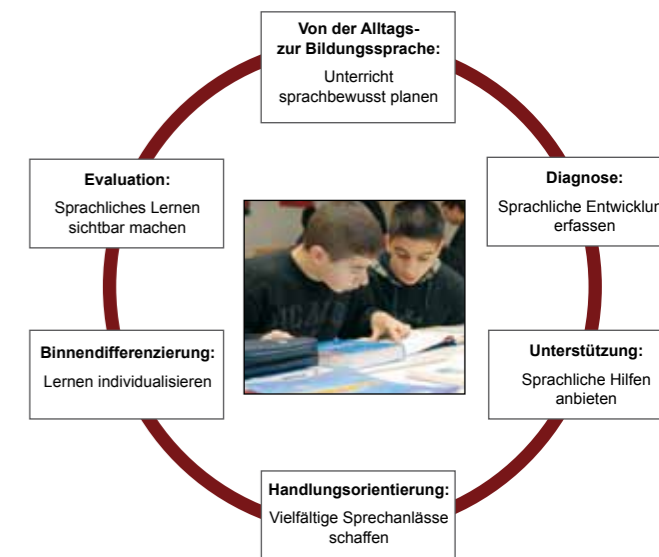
**Von der Alltags-zur Bildungssprache:**
Unterricht sprachbewusst planen

**Diagnose:**
Sprachliche Entwicklun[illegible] erfassen

**Unterstützung:**
Sprachliche Hilfen anbieten

**Handlungsorientierung:**
Vielfältige Sprechanlässe schaffen

**Binnendifferenzierung:**
Lernen individualisieren

**Evaluation:**
Sprachliches Lernen sichtbar machen